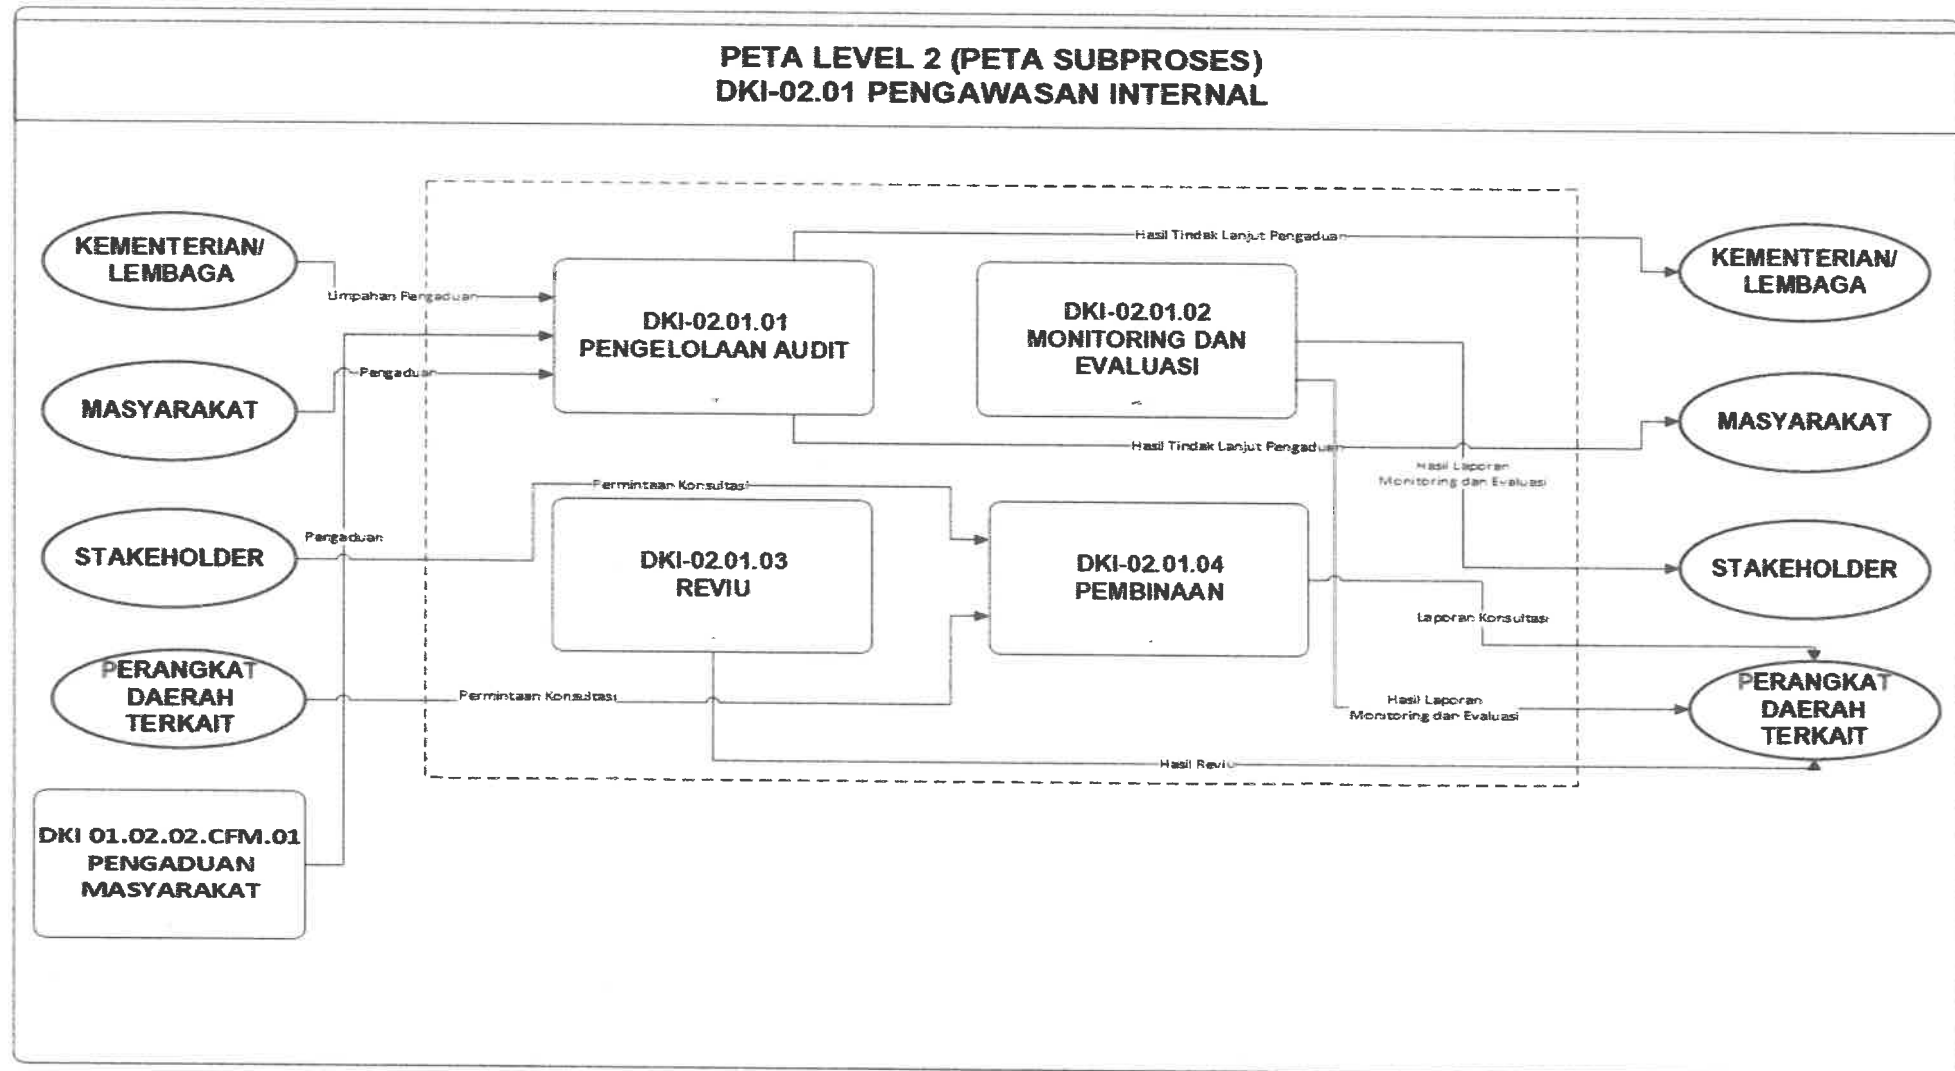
PETA LEVEL 2 (PETA SUBPROSES)
DKI-02.01 PENGAWASAN INTERNAL

KEMENTERIAN/ LEMBAGA

MASYARAKAT

STAKEHOLDER

PERANGKAT DAERAH TERKAIT

DKI 01.02.02.CFM.01 PENGADUAN MASYARAKAT

Umpahan Pengaduan

Pengaduan

Pengaduan

Permintaan Konsultasi

Permintaan Konsultasi

DKI-02.01.01 PENGELOLAAN AUDIT

DKI-02.01.02 MONITORING DAN EVALUASI

DKI-02.01.03 REVIU

DKI-02.01.04 PEMBINAAN

Hasil Tindak Lanjut Pengaduan

Hasil Tindak Lanjut Pengaduan

Hasil Laporan Monitoring dan Evaluasi

Laporan Konsultasi

Hasil Laporan Monitoring dan Evaluasi

Hasil Reviu

KEMENTERIAN/ LEMBAGA

MASYARAKAT

STAKEHOLDER

PERANGKAT DAERAH TERKAIT